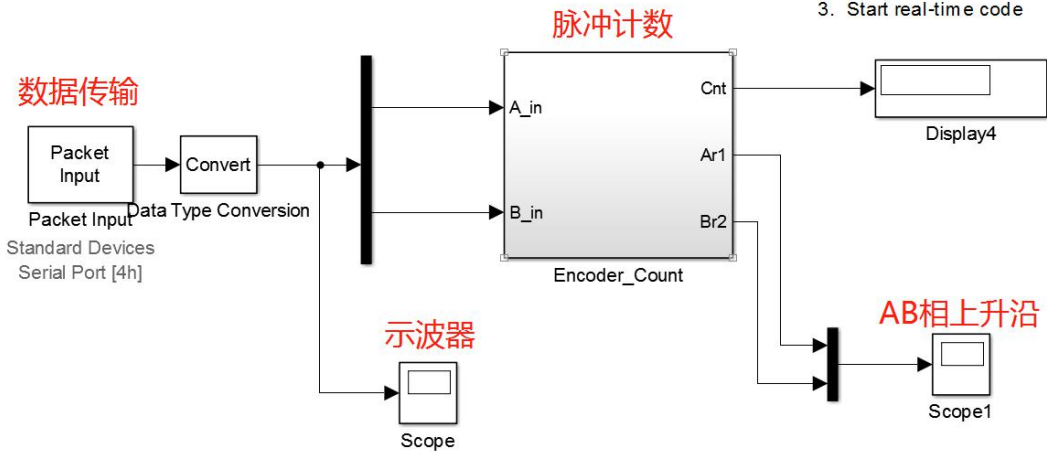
3. Start real-time code

脉冲计数

数据传输

Packet Input

Convert

Packet Input

Data Type Conversion

Standard Devices
Serial Port [4h]

A_in

B_in

Cnt

Ar1

Br2

Encoder_Count

Display4

AB相上升沿

示波器

Scope

Scope1